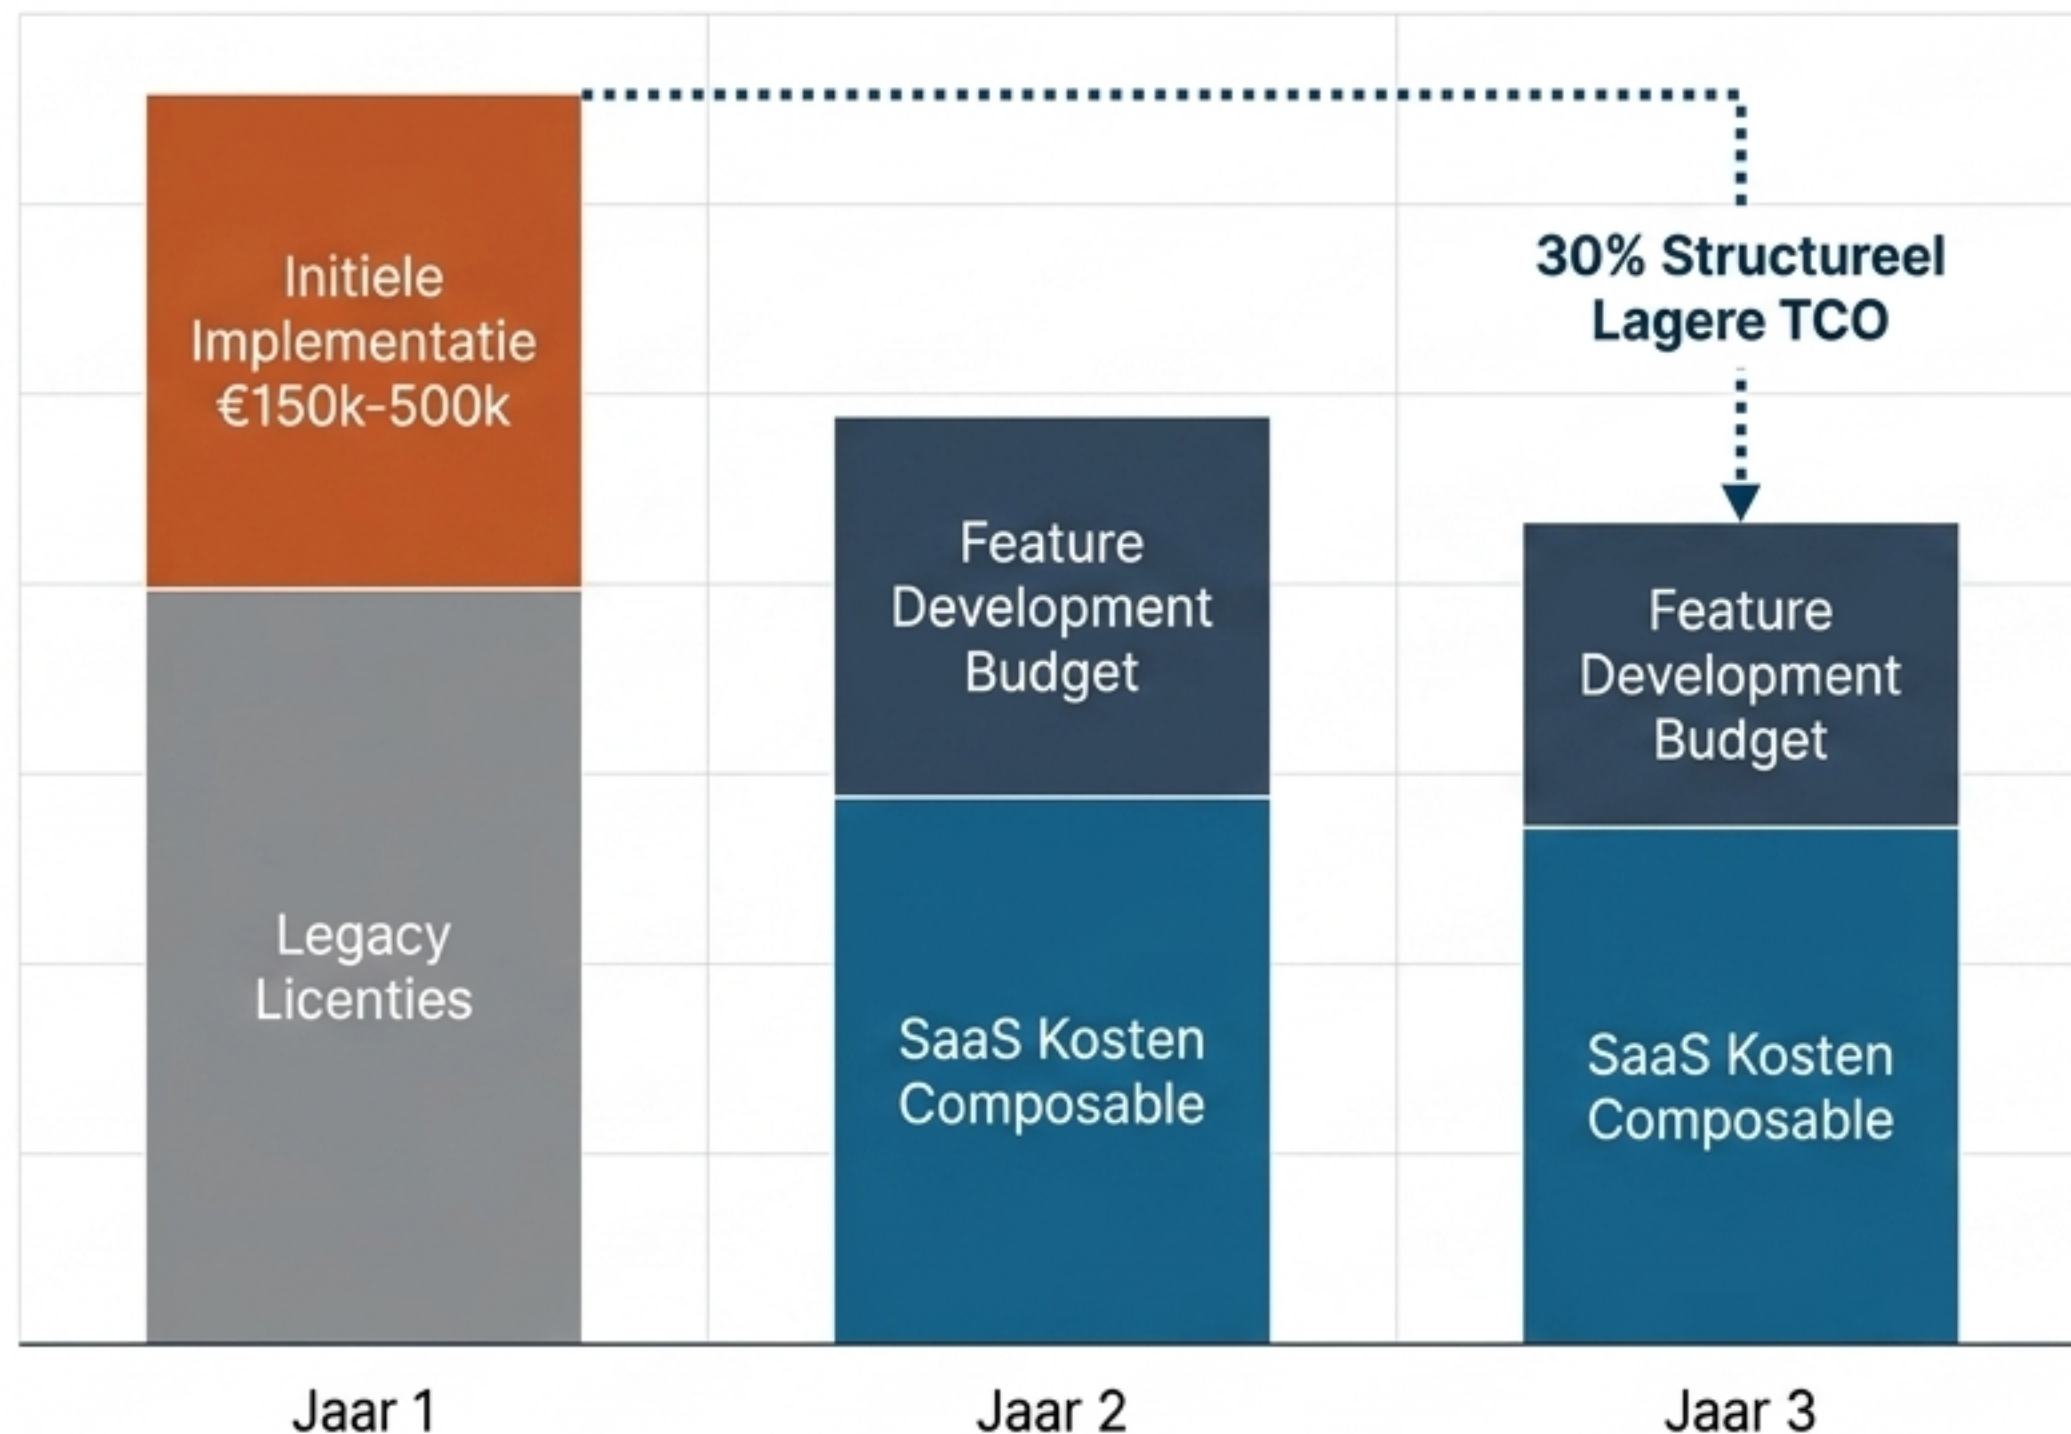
Initiele Implementatie €150k-500k

Legacy Licenties

Feature Development Budget

SaaS Kosten Composable

30% Structureel Lagere TCO

Feature Development Budget

SaaS Kosten Composable

Jaar 1

Jaar 2

Jaar 3